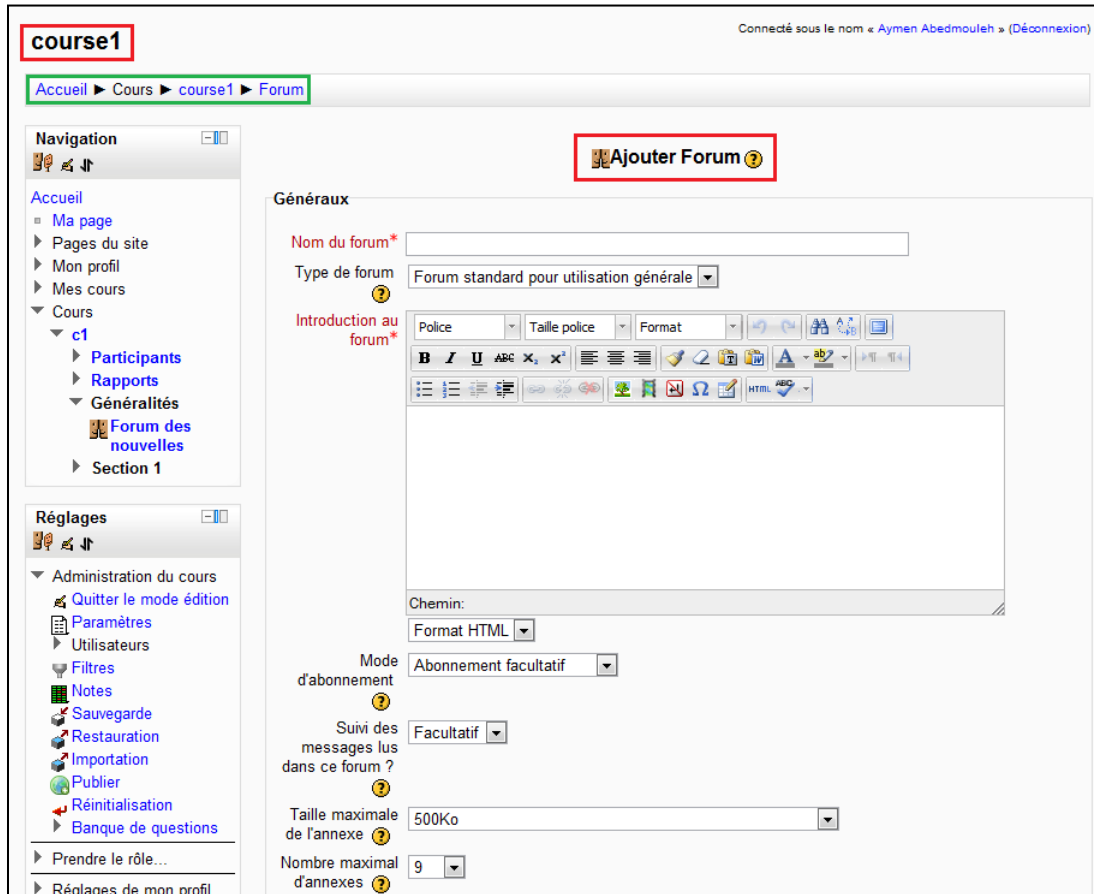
course1

Connecté sous le nom « Aymen Abedmouleh » (Déconnexion)

Accueil ► Cours ► course1 ► Forum

Navigation

Accueil
Ma page
Pages du site
Mon profil
Mes cours
Cours
c1
Participants
Rapports
Généralités
Forum des nouvelles
Section 1

Réglages

Administration du cours
Quitter le mode édition
Paramètres
Utilisateurs
Filtres
Notes
Sauvegarde
Restauration
Importation
Publier
Réinitialisation
Banque de questions
Prendre le rôle...
Réglages de mon profil

Ajouter Forum

Généraux

Nom du forum*

Type de forum
Forum standard pour utilisation générale

Introduction au forum*
Police
Taille police
Format
B I U ABC $x_2$ $x^2$
Ω
HTML ABC

Chemin:

Format HTML

Mode d'abonnement
Abonnement facultatif

Suivi des messages lus dans ce forum ?
Facultatif

Taille maximale de l'annexe
500Ko

Nombre maximal d'annexes
9